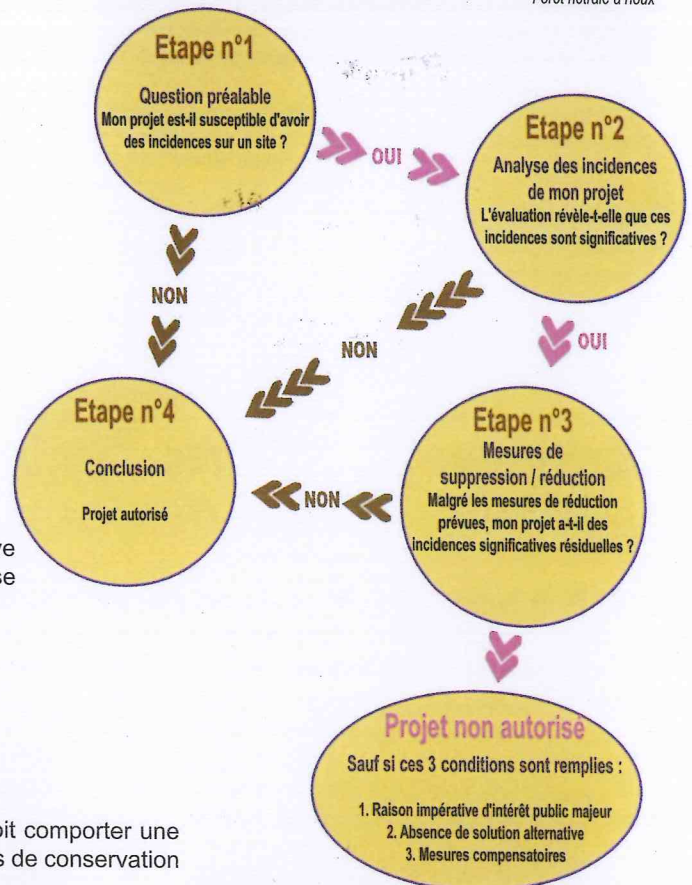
Forêt notrale à houx

Etape n°1

Question préalable
Mon projet est-il susceptible d'avoir des incidences sur un site ?

OUI

Etape n°2

Analyse des incidences de mon projet
L'évaluation révèle-t-elle que ces incidences sont significatives ?

NON

NON

OUI

Etape n°4

Conclusion

Projet autorisé

NON

Etape n°3

Mesures de suppression / réduction
Malgré les mesures de réduction prévues, mon projet a-t-il des incidences significatives résiduelles ?

re
se

Projet non autorisé

Sauf si ces 3 conditions sont remplies :

1. Raison impérative d'intérêt public majeur
2. Absence de solution alternative
3. Mesures compensatoires

oit comporter une
s de conservation